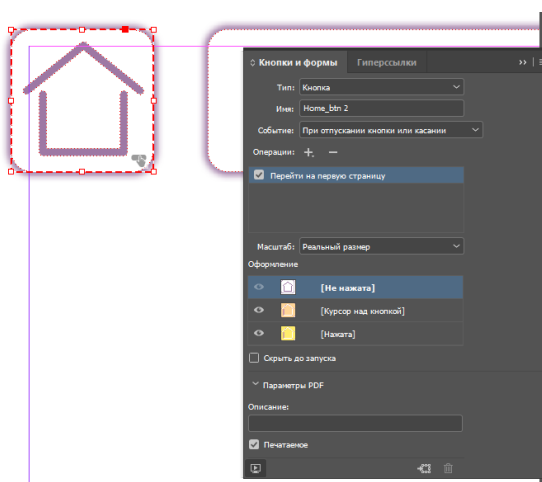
Кнопки и формы
Гиперссылки
Тип: Кнопка
Имя: Home_btn 2
Событие: При отпускании кнопки или касании
Операции: + —
Перейти на первую страницу
Масштаб: Реальный размер
Оформление
[Не нажата]
[Курсор над кнопкой]
[Нажата]
Скрыть до запуска
Параметры PDF
Описание:
Печатаемое